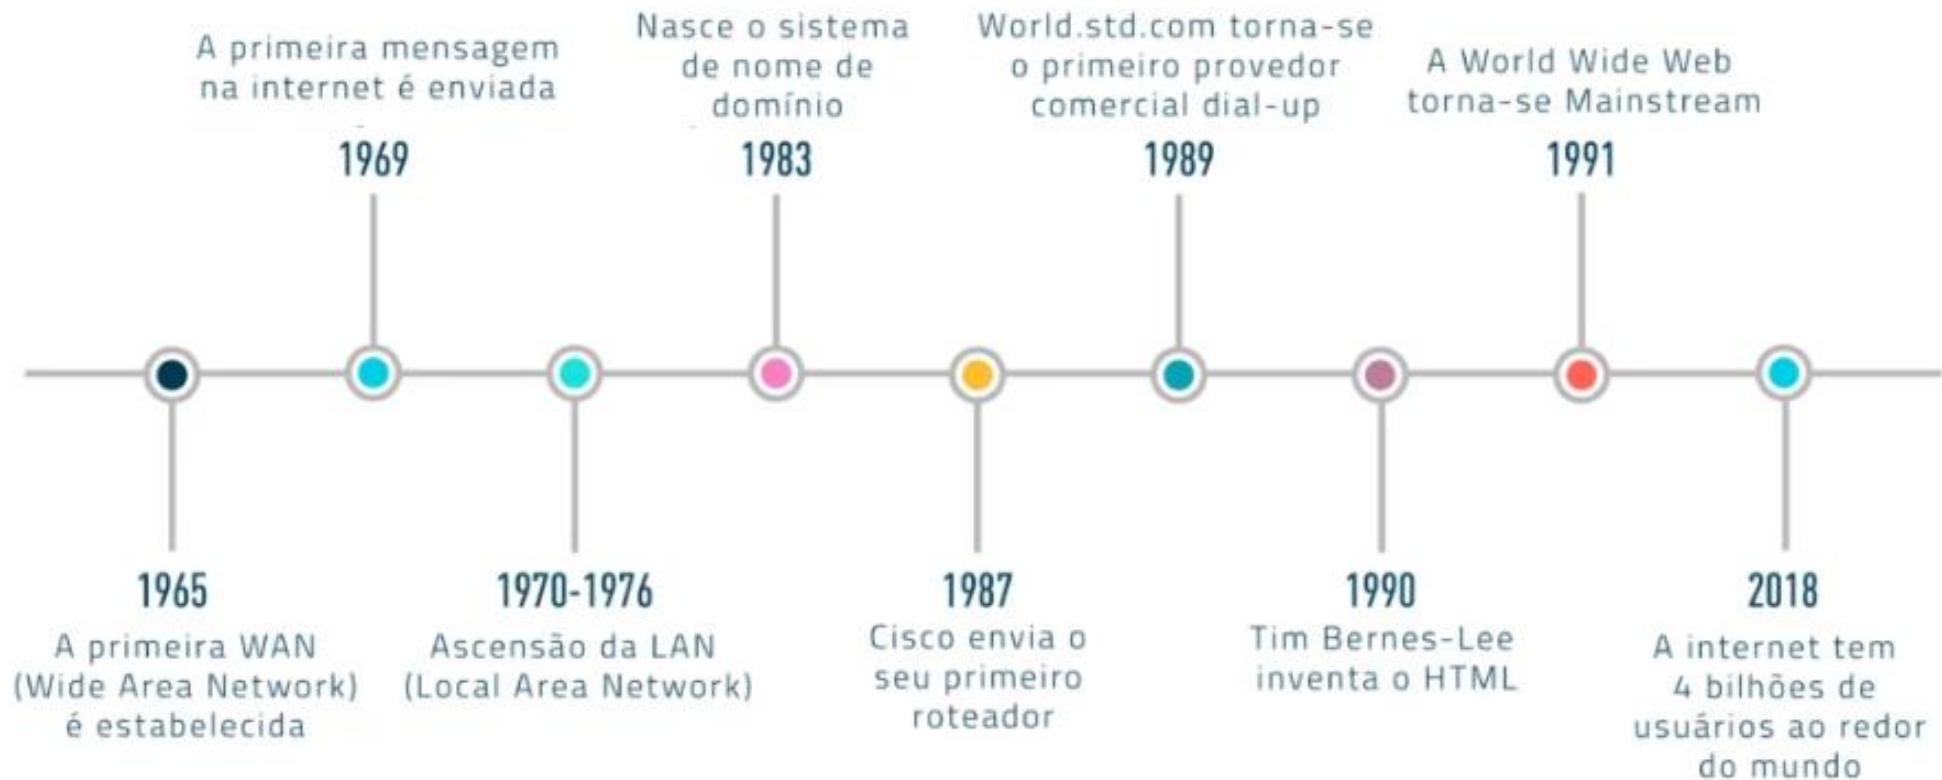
A primeira mensagem na internet é enviada

1969

Nasce o sistema de nome de domínio

1983

World.std.com torna-se o primeiro provedor comercial dial-up

1989

A World Wide Web torna-se Mainstream

1991

1965

A primeira WAN (Wide Area Network) é estabelecida

1970-1976

Ascensão da LAN (Local Area Network)

1987

Cisco envia o seu primeiro roteador

1990

Tim Bernes-Lee inventa o HTML

2018

A internet tem 4 bilhões de usuários ao redor do mundo